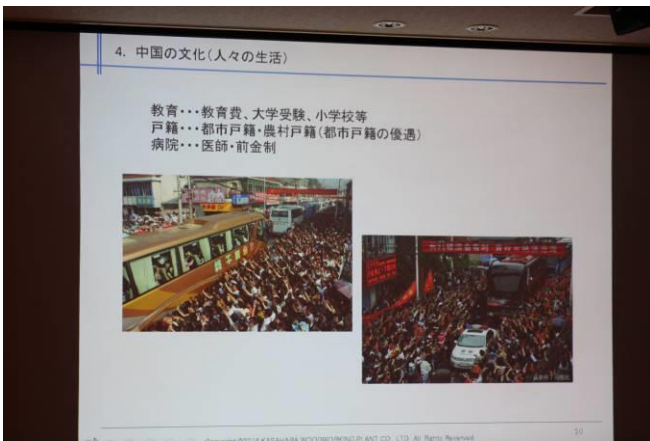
4. 中国の文化（人々の生活）

教育・・・教育費、大学受験、小学校等
戸籍・・・都市戸籍・農村戸籍（都市戸籍の優遇）
病院・・・医師・前金制

Copyright©2016 KASAHARA WOODWORKING PLANT CO., LTD. All Rights Reserved.

10